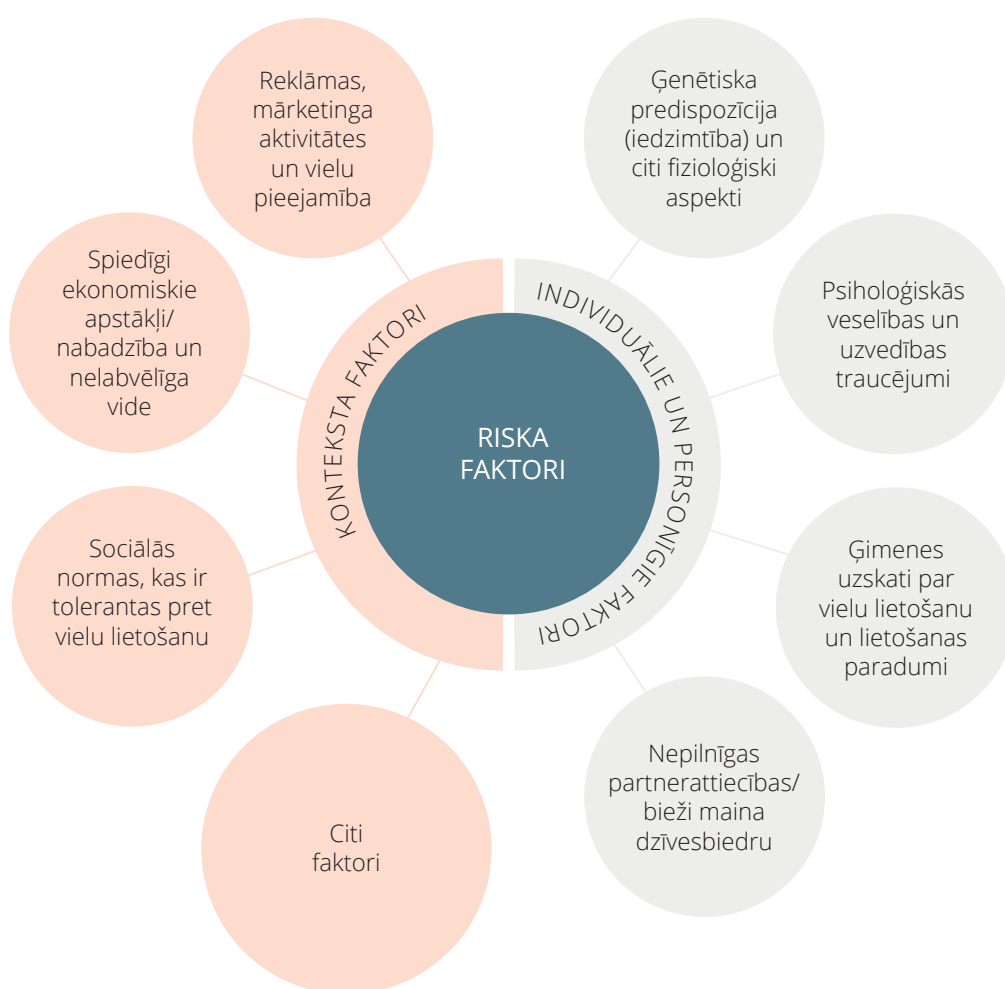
RISKA FAKTORI

KONTEKSTA FAKTORI

INDIVIDUĀLIE UN PERSONĪGIE FAKTORI

Reklāmas, mārketinga aktivitātes un vielu pieejamība

Spiedīgi ekonomiskie apstākļi/ nabadzība un nelabvēlīga vide

Sociālās normas, kas ir tolerantas pret vielu lietošanu

Citi faktori

Ģenētiska predispozīcija (iedzimtība) un citi fizioloģiski aspekti

Psiholoģiskās veselības un uzvedības traucējumi

Ģimenes uzskati par vielu lietošanu un lietošanas paradumi

Nepilnīgas partnerattiecības/ bieži maina dzīvesbiedru